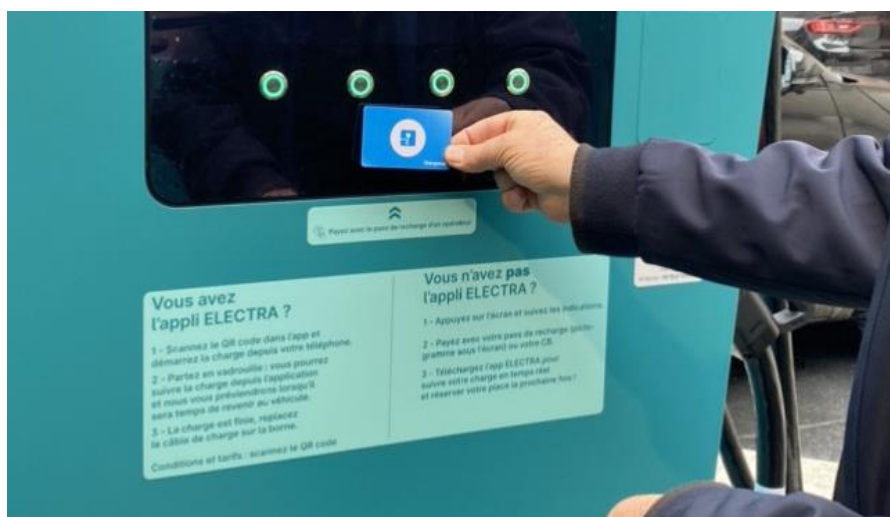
Payez avec le pass de recharge d'un opérateur

Vous avez l'appli ELECTRA ?

1 - Scannez le QR code dans l'app et démarrez la charge depuis votre téléphone.

2 - Partez en vadrouille : vous pourrez suivre la charge depuis l'application et nous vous préviendrons lorsqu'il sera temps de revenir au véhicule.

3 - La charge est finie, replacez le câble de charge sur la borne.

Conditions et tarifs : scannez le QR code

Vous n'avez pas l'appli ELECTRA ?

1 - Appuyez sur l'écran et suivez les indications.

2 - Payez avec votre pass de recharge (pictogramme sous l'écran) ou votre CB.

3 - Téléchargez l'app ELECTRA pour suivre votre charge en temps réel et réserver votre place la prochaine fois !